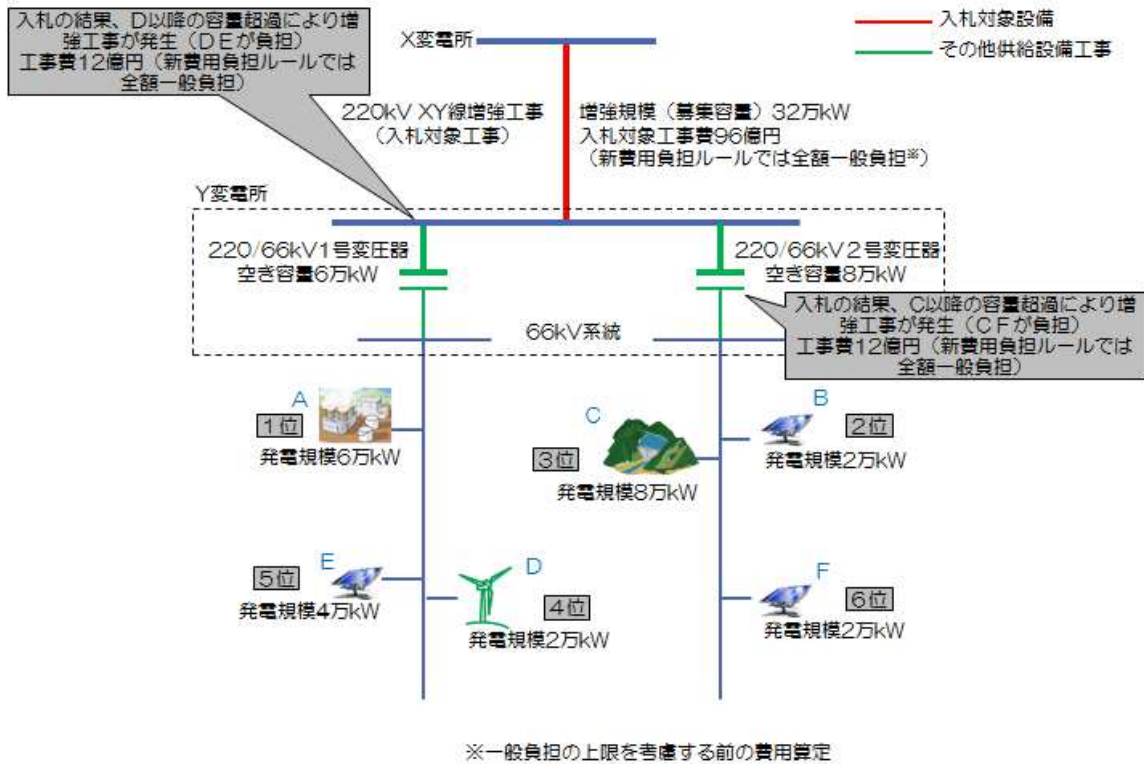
入札の結果、D以降の容量超過により増強工事が発生（DEが負担）
工事費12億円（新費用負担ルールでは全額一般負担）

X変電所

入札対象設備
その他供給設備工事

220kV XY線増強工事
（入札対象工事）

増強規模（募集容量）32万kW
入札対象工事費96億円
（新費用負担ルールでは全額一般負担※）

Y変電所

220/66kV1号変圧器
空き容量6万kW

220/66kV２号変圧器
空き容量8万kW

入札の結果、C以降の容量超過により増強工事が発生（CFが負担）
工事費12億円（新費用負担ルールでは全額一般負担）

66kV系統

A
1位
発電規模6万kW

C
3位
発電規模8万kW

B
2位
発電規模2万kW

E
5位
発電規模4万kW

D
4位
発電規模2万kW

F
6位
発電規模2万kW

※一般負担の上限を考慮する前の費用算定